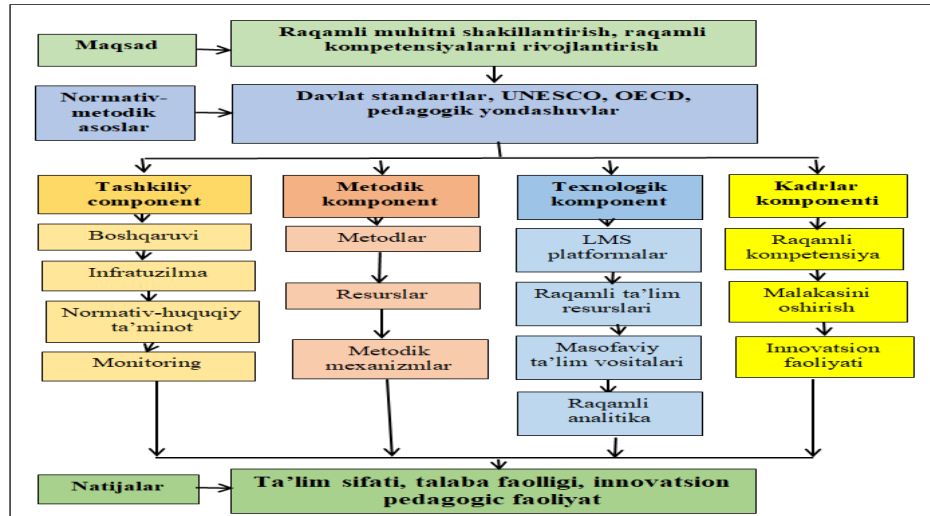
Maqsad

Raqamli muhitni shakillantirish, raqamli kompetensiyalarni rivojlantirish

Normativ-metodik asoslar

Davlat standartlar, UNESCO, OECD, pedagogik yondashuvlar

Tashkiliy component

Boshqaruvi

Infratuzilma

Normativ-huquqiy ta'minot

Monitoring

Metodik komponent

Metodlar

Resurslar

Metodik mexanizmlar

Texnologik komponent

LMS platformalar

Raqamli ta'lim resurslari

Masofaviy ta'lim vositalari

Raqamli analitika

Kadrlar komponenti

Raqamli kompetensiya

Malakasini oshirish

Innovatsion faoliyati

Natijalar

Ta'lim sifati, talaba faolligi, innovatsion pedagogic faoliyat